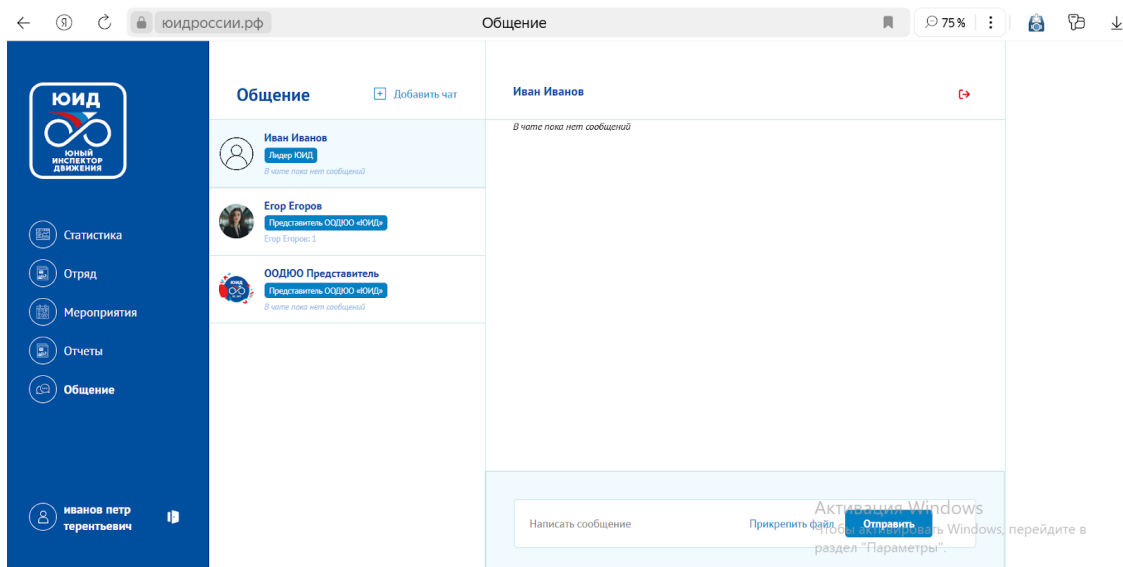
юидроссии.рф

Общение

75 %

ЮИД
ЮНЫЙ ИНСПЕКТОР ДВИЖЕНИЯ

Статистика
Отряд
Мероприятия
Отчеты
Общение

иванов петр терентьевич

Общение

Добавить чат

Иван Иванов
Лидер ЮИД
В чате пока нет сообщений

Егор Егоров
Представитель ОДЮО «ЮИД»
Егор Егоров: 1

ОДЮО Представитель
Представитель ОДЮО «ЮИД»
В чате пока нет сообщений

Иван Иванов

В чате пока нет сообщений

Написать сообщение
Прикрепить файл
Отправить

Активация Windows
Чтобы активировать Windows, перейдите в раздел "Параметры".